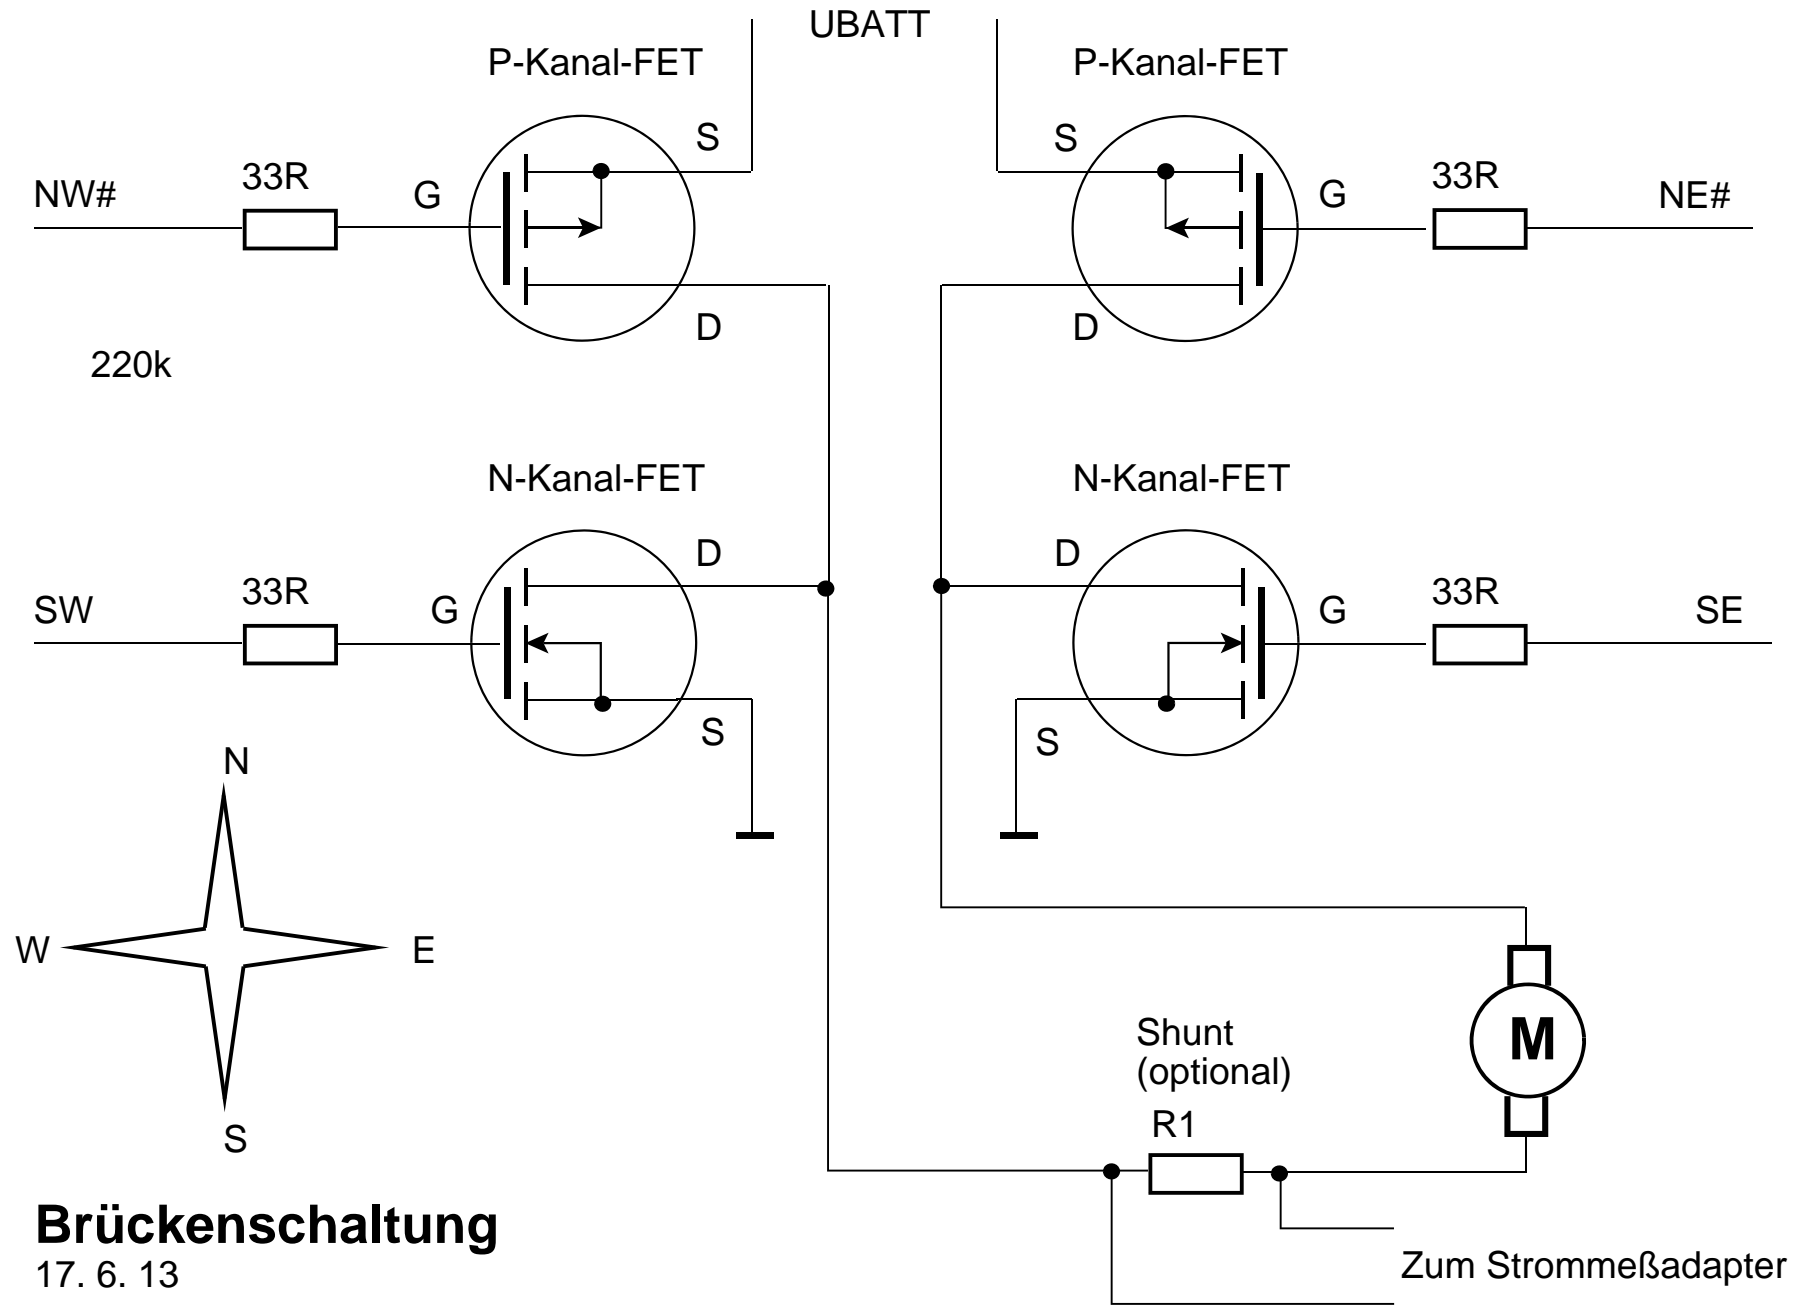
UBATT

P-Kanal-FET
S
33R
NW#
G
D

P-Kanal-FET
S
G
33R
NE#
D

220k

N-Kanal-FET
D
33R
SW
G
S

N-Kanal-FET
D
G
33R
SE
S

N
W
E
S

Shunt
(optional)
R1

M

Zum Strommeßadapter

**Brückenschaltung**
17. 6. 13